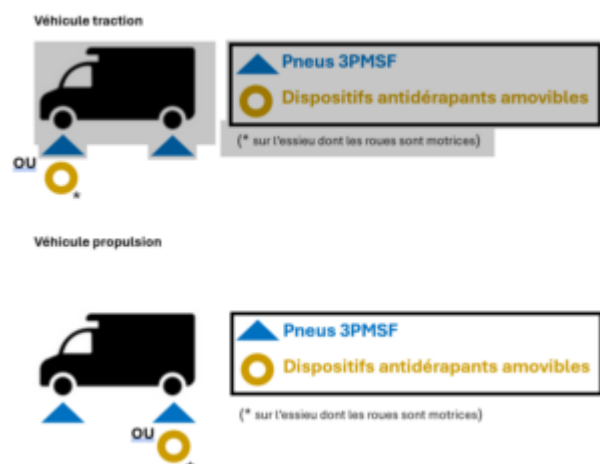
Véhicule traction

Pneus 3PMSF

Dispositifs antidérapants amovibles

(* sur l'essieu dont les roues sont motrices)

OU

*

Véhicule propulsion

Pneus 3PMSF

Dispositifs antidérapants amovibles

(* sur l'essieu dont les roues sont motrices)

OU

*